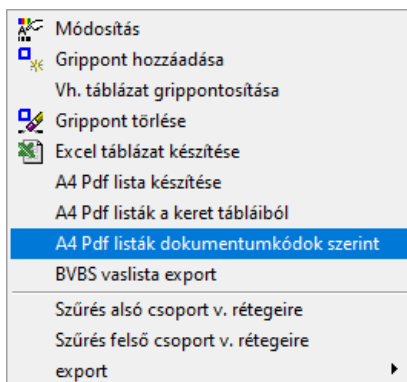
Módosítás
Grippont hozzáadása
Vh. táblázat grippontosítása
Grippont törlése
Excel táblázat készítése
A4 Pdf lista készítése
A4 Pdf listák a keret tábláiból
A4 Pdf listák dokumentumkódok szerint
BVBS vaslista export
Szűrés alsó csoport v. rétegeire
Szűrés felső csoport v. rétegeire
export